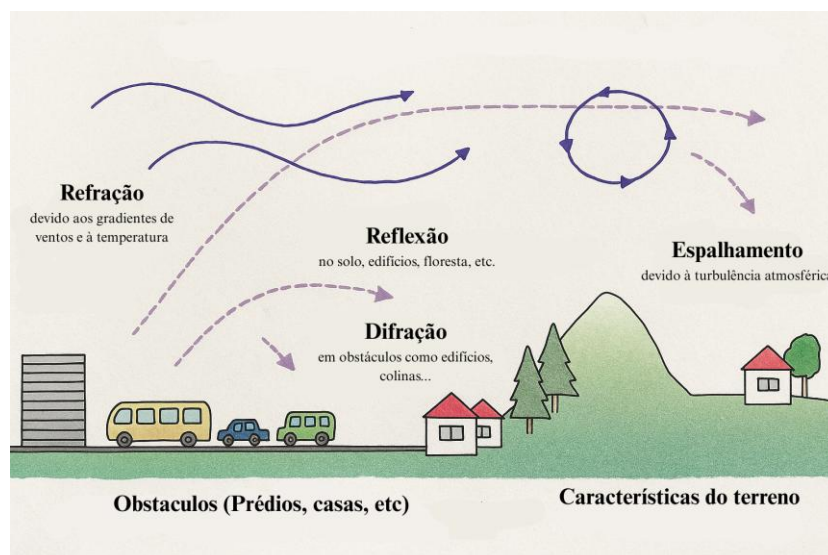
Refração
devido aos gradientes de ventos e à temperatura

Reflexão
no solo, edifícios, floresta, etc.

Espalhamento
devido à turbulência atmosférica

Difração
em obstáculos como edifícios, colinas...

Obstaculos (Prédios, casas, etc)

Características do terreno